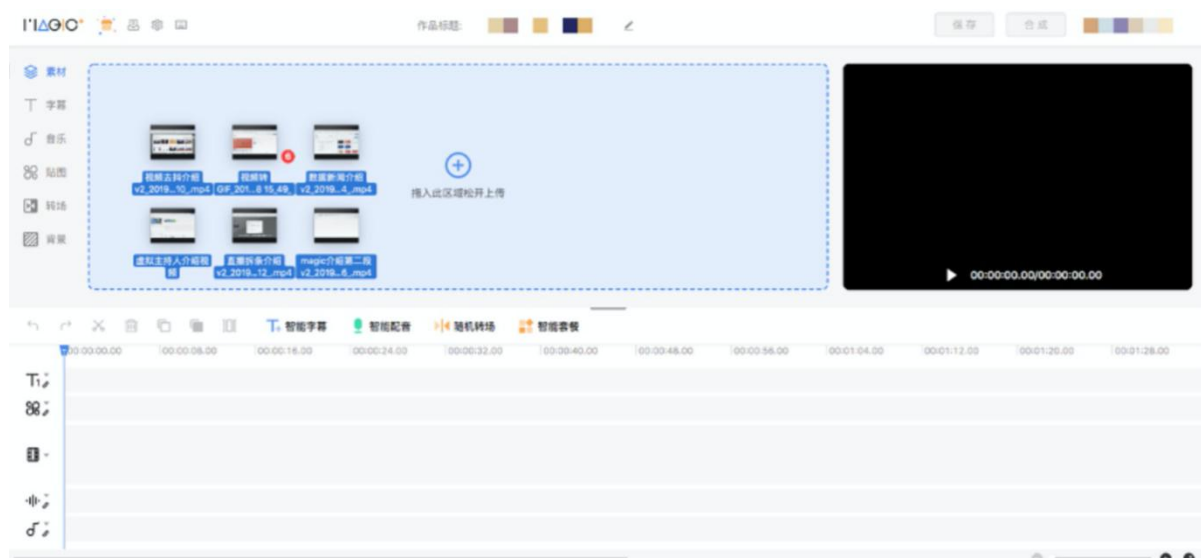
M'AGIC

作品标题:

保存 合成

素材
字幕
音乐
贴图
转场
背景

视频去抖介绍 v2_2019...10_.mp4
视频转GIF_201...8 15.49_
数据新闻介绍 v2_2019...4_.mp4
虚拟主持人介绍视频
直播拆条介绍 v2_2019...12_.mp4
magic介绍第二段 v2_2019...6_.mp4

拖入此区域轻松开上传

00:00:00.00/00:00:00.00

智能字幕 智能配音 随机转场 智能套餐

00:00:00.00 00:00:08.00 00:00:16.00 00:00:24.00 00:00:32.00 00:00:40.00 00:00:48.00 00:00:56.00 00:01:04.00 00:01:12.00 00:01:20.00 00:01:28.00